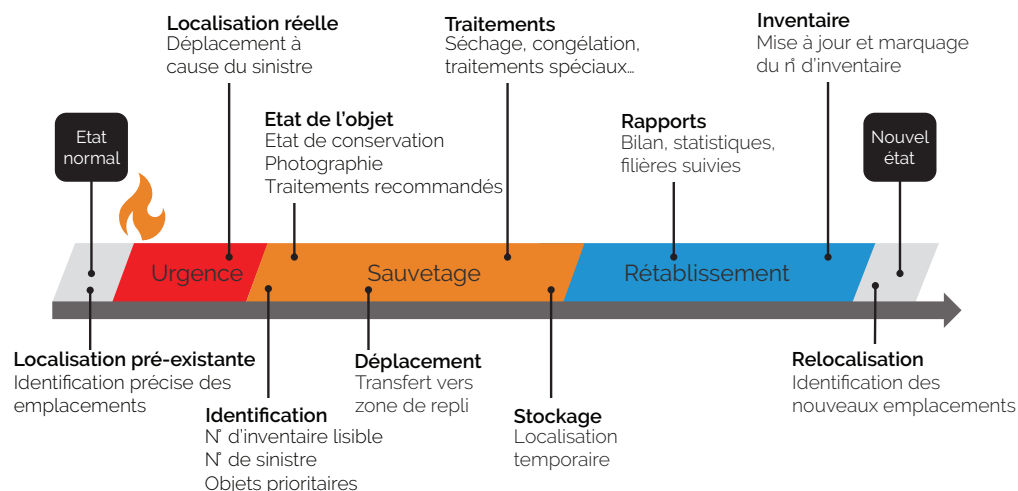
Localisation réelle
Déplacement à cause du sinistre

Traitements
Séchage, congélation, traitements spéciaux...

Inventaire
Mise à jour et marquage du n° d'inventaire

Etat normal

Etat de l'objet
Etat de conservation
Photographie
Traitements recommandés

Rapports
Bilan, statistiques, filières suivies

Nouvel état

Urgence

Sauvetage

Rétablissement

Localisation pré-existante
Identification précise des emplacements

Identification
N° d'inventaire lisible
N° de sinistre
Objets prioritaires

Déplacement
Transfert vers zone de repli

Stockage
Localisation temporaire

Relocalisation
Identification des nouveaux emplacements